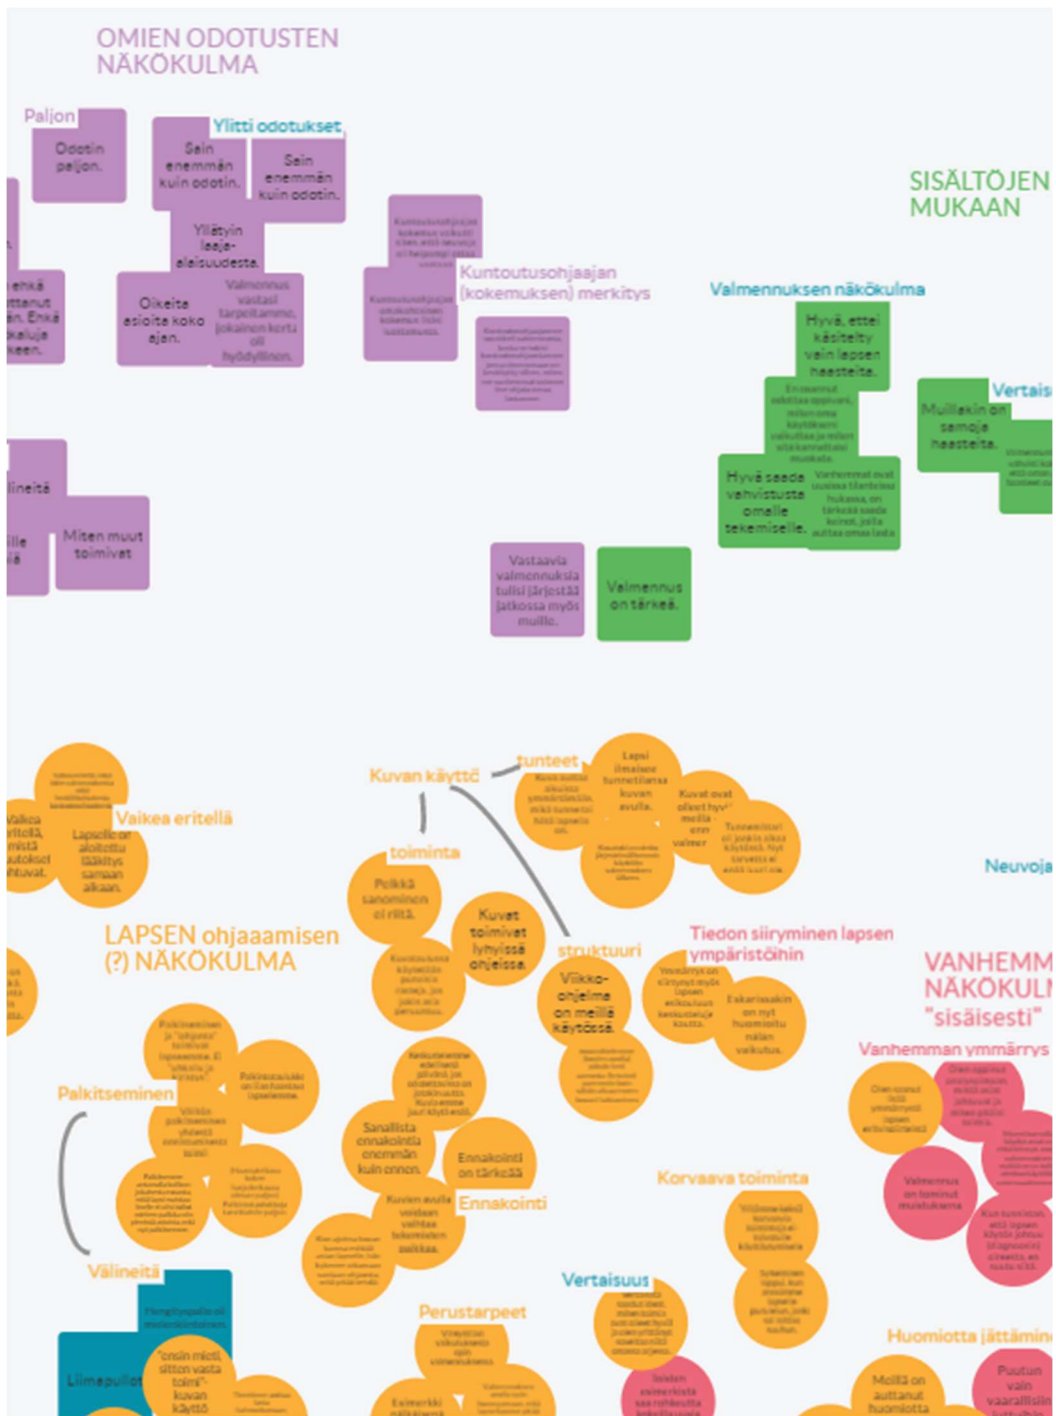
OMIEN ODOTUSTEN NÄKÖKULMA

Paljon

Odotin paljon.

Ylitti odotukset

Sain enemmän kuin odotin.

Sain enemmän kuin odotin.

Yllätyin laaja-alaisuudesta.

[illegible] enkä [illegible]ttanut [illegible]n. Enkä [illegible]kaluja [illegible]keen.

Oikeita asioita koko ajan.

Valmennus vastasi tarpeitamme, jokainen kerta oli hyödyllinen.

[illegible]

Kuntoutusohjaajan (kokemuksen) merkitys

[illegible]

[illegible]

SISÄLTÖJEN MUKAAN

Valmennuksen näkökulma

Hyvä, ettei käsitelty vain lapsen haasteita.

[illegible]

Vertais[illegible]

Muillakin on samoja haasteita.

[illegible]

Hyvä saada vahvistusta omalle tekemiselle.

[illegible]

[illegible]lineitä

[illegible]

Miten muut toimivat

Vastaavia valmennuksia tulisi järjestää jatkossa myös muille.

Valmennus on tärkeä.

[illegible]

Vaikea eritellä

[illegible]

Lapselle on aloitettu lääkitys samaan aikaan.

Kuvan käyttö

tunteet

Lapsi ilmaisee tunnetilansa kuvan avulla.

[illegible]

Kuvat ovat olleet hyv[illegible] meillä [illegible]

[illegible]

toiminta

Pelkkä sanominen ei riitä.

Kuvat toimivat lyhyissä ohjeissa.

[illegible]

struktuuri

Viikko-ohjelma on meillä käytössä.

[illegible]

Tiedon siirtyminen lapsen ympäristöihin

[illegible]

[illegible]

LAPSEN ohjaaamisen (?) NÄKÖKULMA

VANHEMM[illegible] NÄKÖKUL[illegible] "sisäisesti"

Vanhemman ymmärrys

Neuvoja

Palkitseminen

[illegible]

Sanallista ennakointia enemmän kuin ennen.

Ennakointi on tärkeää.

Ennakointi

Kuvien avulla voidaan valita tekemisen paikkaa.

Korvaava toiminta

Välineitä

Vertaisuus

Perustarpeet

Huomiotta jättämin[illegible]

Liimapullo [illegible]

"ensin mieti, sitten vasta toimi" -kuvan käyttö

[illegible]

Moltä on auttanut huomiotta

Puutun vain vaarallisiin